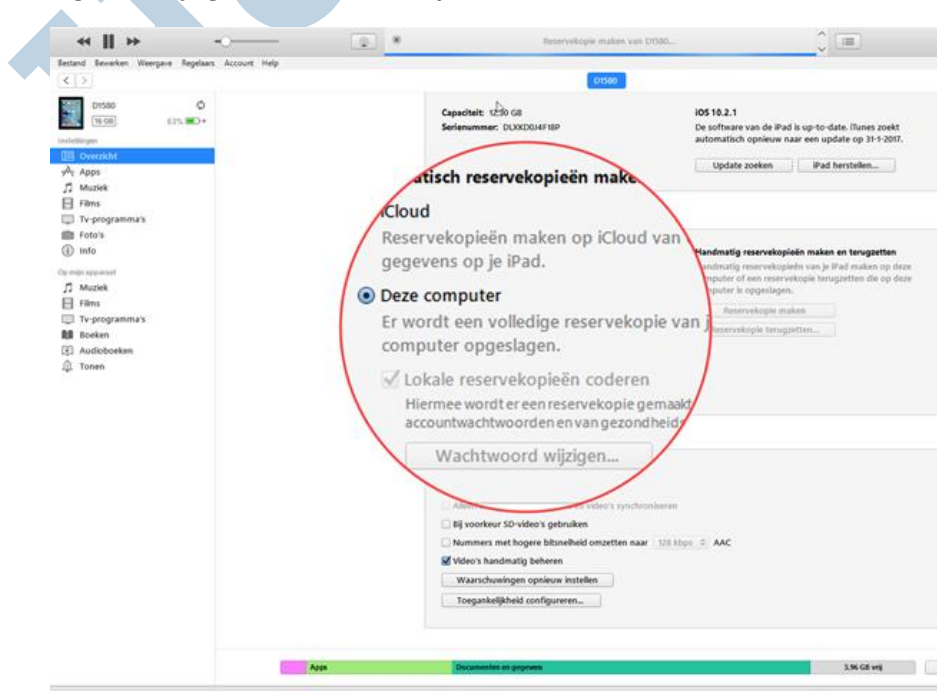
Reservekopie maken van D1580...

Bestand Bewerken Weergave Regelaars Account Help

D1580

D1580
16 GB
63%

Instellingen
Overzicht
Apps
Muziek
Films
Tv-programma's
Foto's
Info

Op mijn apparaat
Muziek
Films
Tv-programma's
Boeken
Audioboeken
Tonen

Capaciteit: 12,30 GB
Serienummer: DLXKD0J4F18P

iOS 10.2.1
De software van de iPad is up-to-date. iTunes zoekt automatisch opnieuw naar een update op 31-1-2017.

Update zoeken
iPad herstellen...

atisch reservekopieën make

iCloud
Reservekopieën maken op iCloud van gegevens op je iPad.

Deze computer
Er wordt een volledige reservekopie van j computer opgeslagen.

Lokale reservekopieën coderen
Hiermee wordt er een reservekopie gemaakt accountwachtwoorden en van gezondheid

Wachtwoord wijzigen...

Handmatig reservekopieën maken en terugzetten
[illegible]andmatig reservekopieën van je iPad maken op deze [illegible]mputer of een reservekopie terugzetten die op deze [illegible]mputer is opgeslagen.

Reservekopie maken
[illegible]eservekopie terugzetten...

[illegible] video's synchroniseren
Bij voorkeur SD-video's gebruiken
Nummers met hogere bitsnelheid omzetten naar 128 kbps AAC
Video's handmatig beheren
Waarschuwingen opnieuw instellen
Toegankelijkheid configureren...

Apps
Documenten en gegevens
3,96 GB vrij